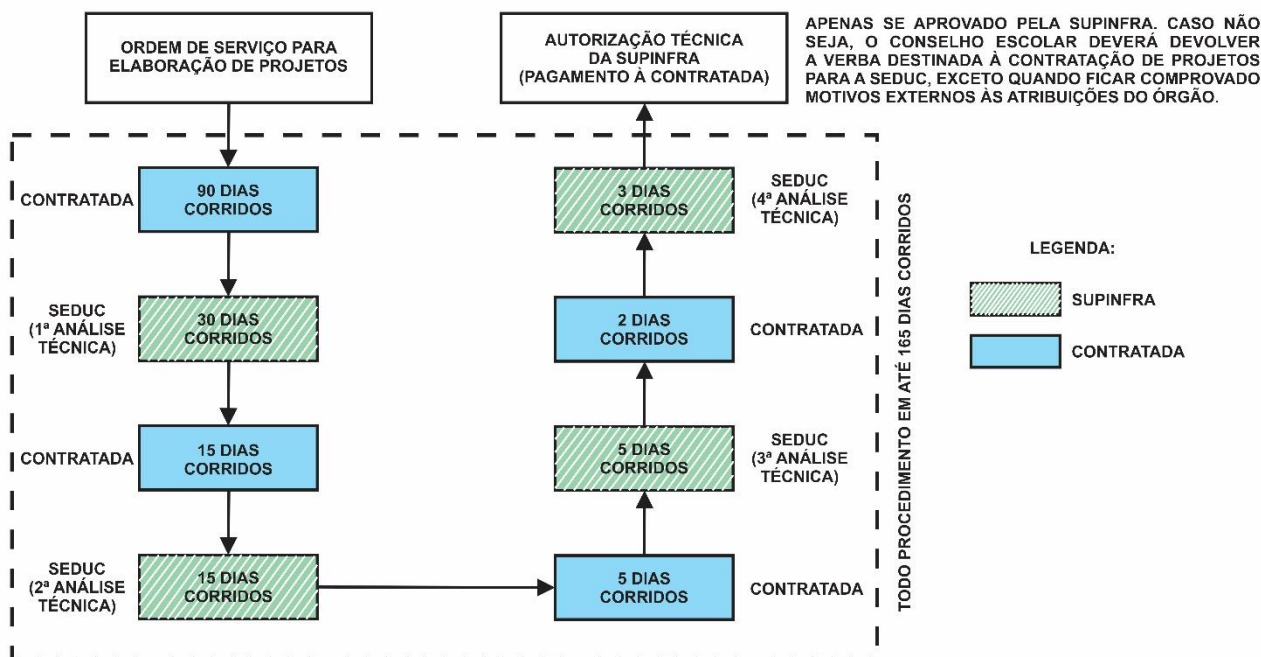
ORDEM DE SERVIÇO PARA ELABORAÇÃO DE PROJETOS

AUTORIZAÇÃO TÉCNICA DA SUPINFRA (PAGAMENTO À CONTRATADA)

APENAS SE APROVADO PELA SUPINFRA. CASO NÃO SEJA, O CONSELHO ESCOLAR DEVERÁ DEVOLVER A VERBA DESTINADA À CONTRATAÇÃO DE PROJETOS PARA A SEDUC, EXCETO QUANDO FICAR COMPROVADO MOTIVOS EXTERNOS ÀS ATRIBUIÇÕES DO ÓRGÃO.

CONTRATADA
90 DIAS CORRIDOS

SEDUC (1ª ANÁLISE TÉCNICA)
30 DIAS CORRIDOS

CONTRATADA
15 DIAS CORRIDOS

SEDUC (2ª ANÁLISE TÉCNICA)
15 DIAS CORRIDOS

5 DIAS CORRIDOS
CONTRATADA

5 DIAS CORRIDOS
SEDUC (3ª ANÁLISE TÉCNICA)

2 DIAS CORRIDOS
CONTRATADA

3 DIAS CORRIDOS
SEDUC (4ª ANÁLISE TÉCNICA)

TODO PROCEDIMENTO EM ATÉ 165 DIAS CORRIDOS

LEGENDA:
SUPINFRA
CONTRATADA